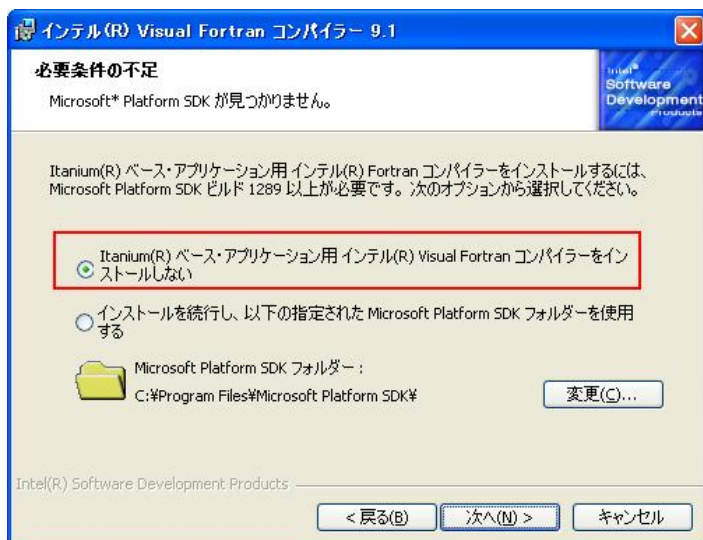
インテル(R) Visual Fortran コンパイラー 9.1

必要条件の不足

Microsoft* Platform SDK が見つかりません。

Intel® Software Development Products

Itanium(R) ベース・アプリケーション用 インテル(R) Fortran コンパイラーをインストールするには、Microsoft Platform SDK ビルド 1289 以上が必要です。次のオプションから選択してください。

Itanium(R) ベース・アプリケーション用 インテル(R) Visual Fortran コンパイラーをインストールしない

インストールを続行し、以下の指定された Microsoft Platform SDK フォルダーを使用する

Microsoft Platform SDK フォルダー：

C:¥Program Files¥Microsoft Platform SDK¥

変更(C)...

Intel(R) Software Development Products

< 戻る(B)

次へ(N) >

キャンセル